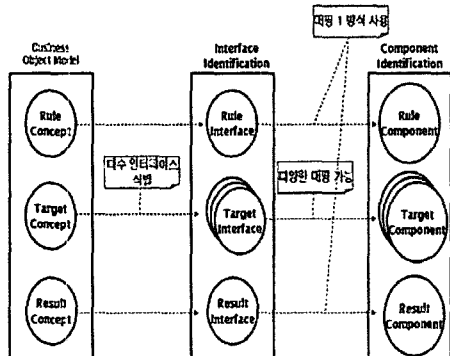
대응 1 방식 사용

Business Object Model

Interface Identification

Component Identification

Rule Concept

Rule Interface

Rule Component

다수 인터페이스 식별

다양한 대응 가능

Target Concept

Target Interface

Target Component

Result Concept

Result Interface

Result Component